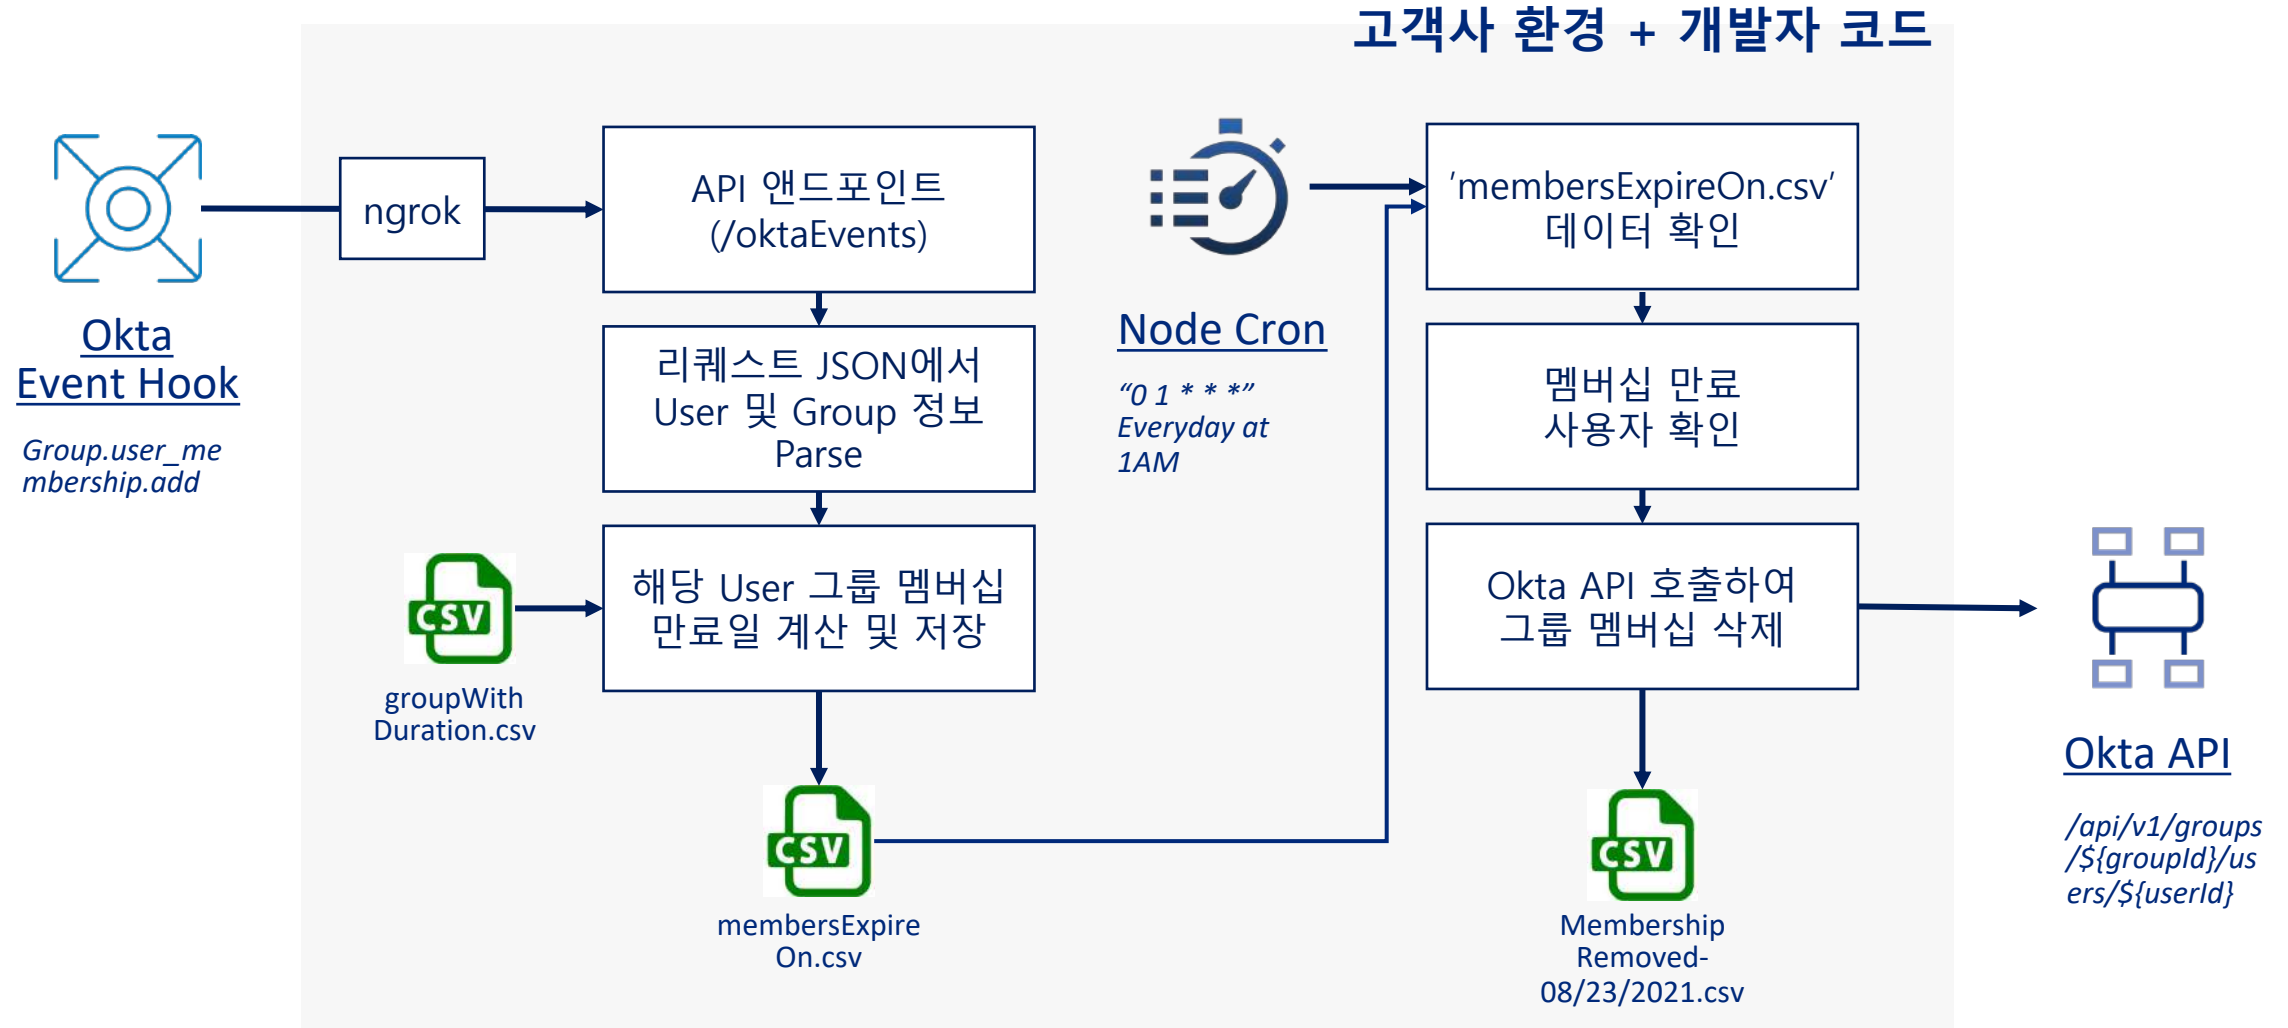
고객사 환경 + 개발자 코드

Okta Event Hook

Group.user_membership.add

ngrok

API 앤드포인트 (/oktaEvents)

리퀘스트 JSON에서 User 및 Group 정보 Parse

CSV

groupWith Duration.csv

해당 User 그룹 멤버십 만료일 계산 및 저장

CSV

membersExpire On.csv

Node Cron

“0 1 * * *” Everyday at 1AM

'membersExpireOn.csv' 데이터 확인

멤버십 만료 사용자 확인

Okta API 호출하여 그룹 멤버십 삭제

CSV

Membership Removed-08/23/2021.csv

Okta API

/api/v1/groups/${groupId}/users/${userId}